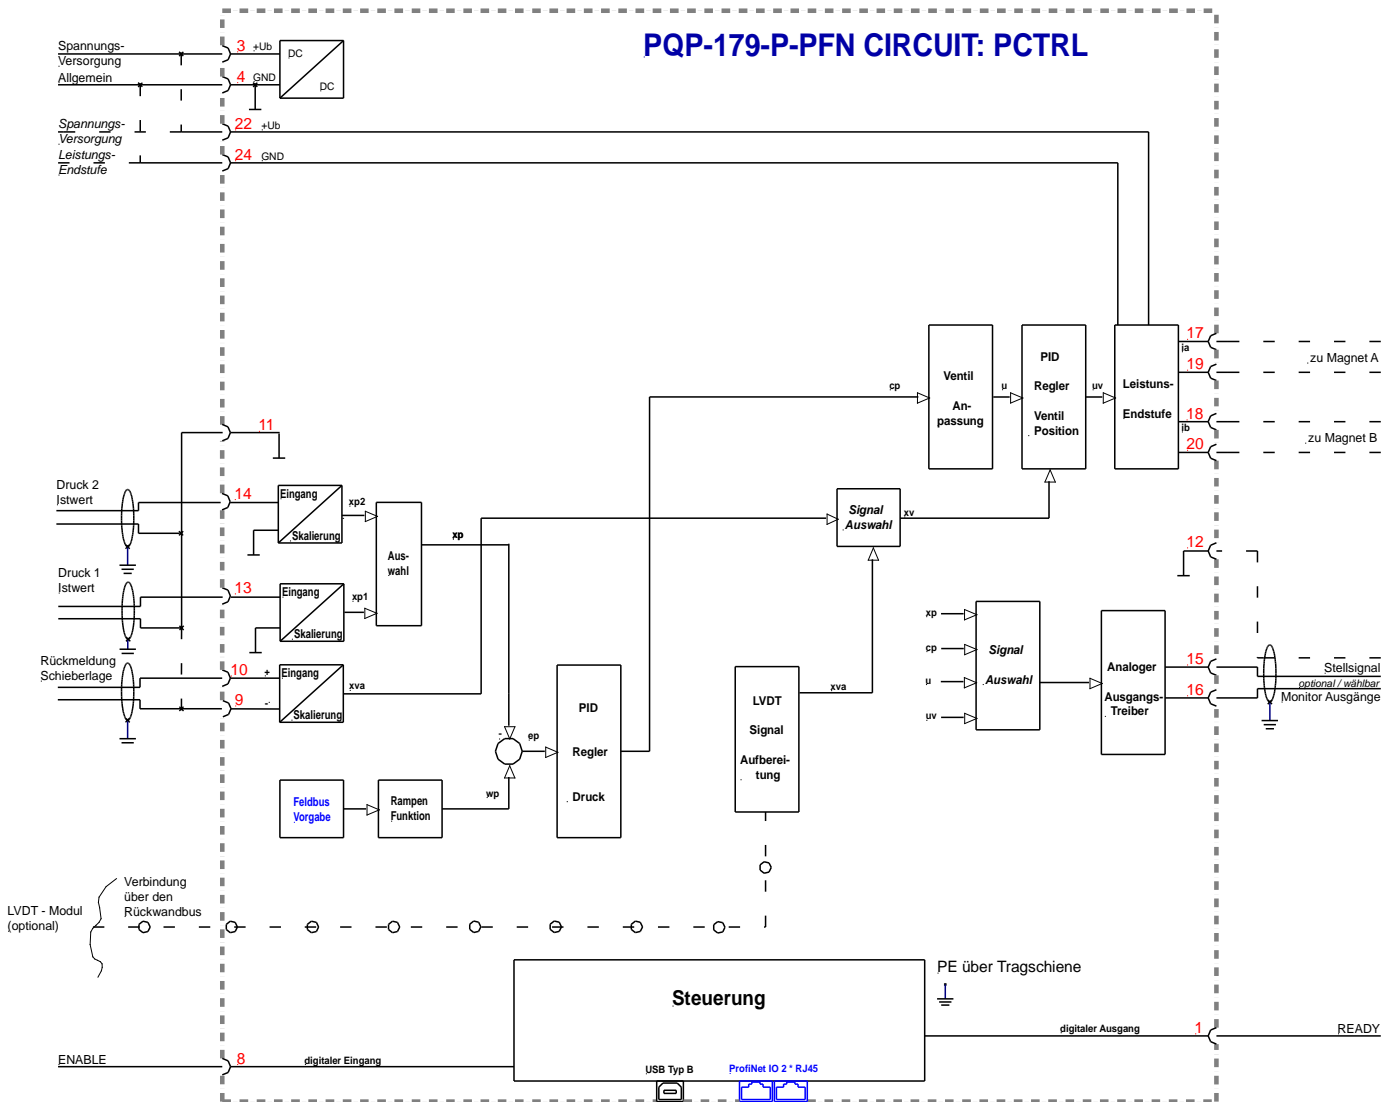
PQP-179-P-PFN CIRCUIT: PCTRL

Spannungs-Versorgung Allgemein
3 +Ub
4 GND
DC
DC

Spannungs-Versorgung Leistungs-Endstufe
22 +Ub
24 GND

11

Druck 2 Istwert
14
Eingang Skalierung
xp2

Druck 1 Istwert
13
Eingang Skalierung
xp1

Aus-wahl
xp

Rückmeldung Schieberlage
10 +
9 -
Eingang Skalierung
xva

Feldbus Vorgabe
Rampen Funktion
wp
ep

PID Regler Druck

cp
Ventil An-passung
μ
PID Regler Ventil Position
uv
Leistuns-Endstufe

17 ia
19
zu Magnet A
18 ib
20
zu Magnet B

Signal Auswahl
xv

LVDT Signal Aufberei-tung
xva

12

xp
cp
μ
uv
Signal Auswahl
Analoger Ausgangs-Treiber
15
16
Stellsignal
optional / wählbar
Monitor Ausgänge

Verbindung über den Rückwandbus
LVDT - Modul (optional)

Steuerung
PE über Tragschiene
digitaler Ausgang
1
READY

ENABLE
8
digitaler Eingang
USB Typ B
ProfiNet IO 2 * RJ45